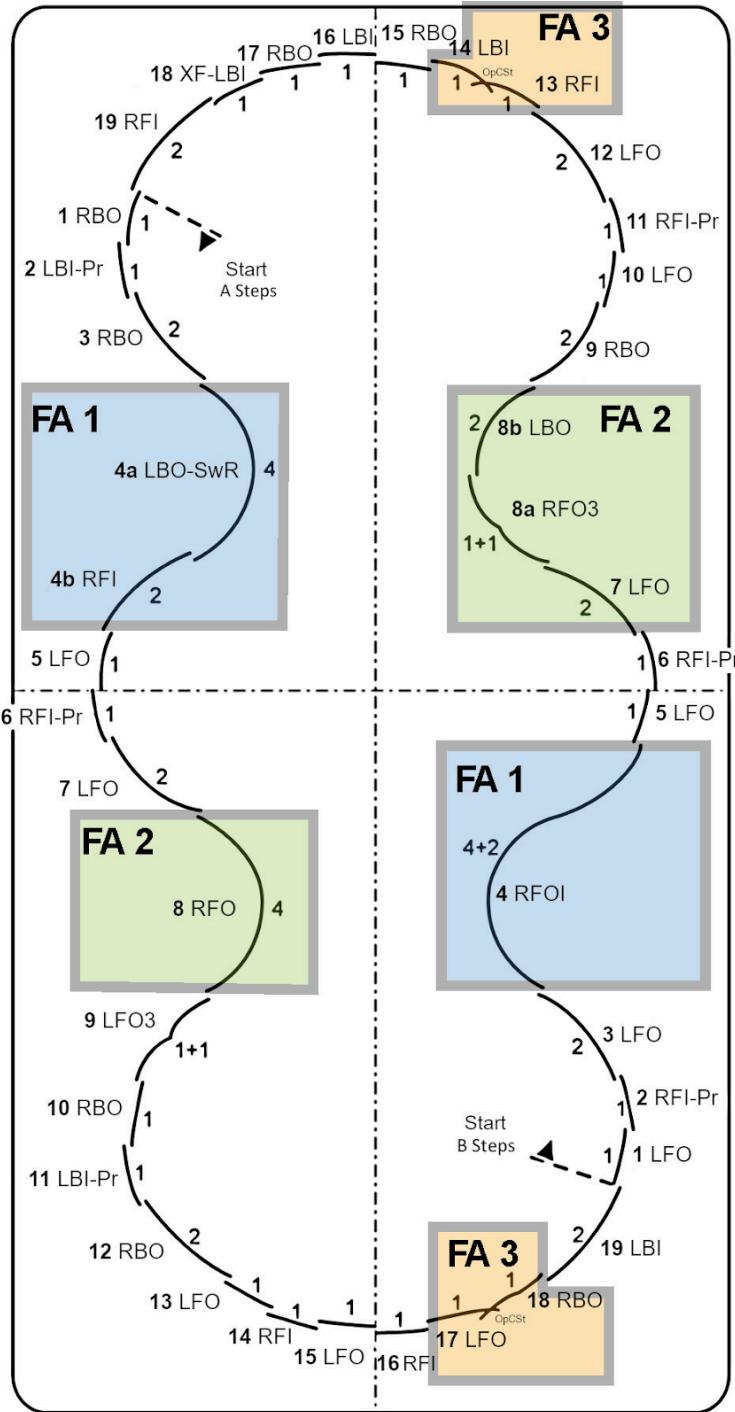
FA 3

16 LBI 15 RBO
17 RBO 14 LBI
18 XF-LBI 1 1 1 OpCSt 1 13 RFI
1 1
19 RFI
2 2 12 LFO
1 RBO 1 1 11 RFI-Pr
Start A Steps
2 LBI-Pr 1 1 10 LFO
3 RBO 2 2 9 RBO

FA 1
4a LBO-SwR 4
4b RFI 2

FA 2
2 8b LBO
8a RFO3
1+1
7 LFO
2

5 LFO 1 1 6 RFI-Pr
6 RFI-Pr 1 1 5 LFO
7 LFO 2

FA 2
8 RFO 4

FA 1
4+2
4 RFOI

9 LFO3
1+1 3 LFO
2
10 RBO 1 1 2 RFI-Pr
Start B Steps
11 LBI-Pr 1 1 1 LFO
12 RBO 2 2 19 LBI

FA 3
1
13 LFO 1 1 18 RBO
14 RFI 1 1 1 OpCSt
15 LFO 16 RFI 17 LFO